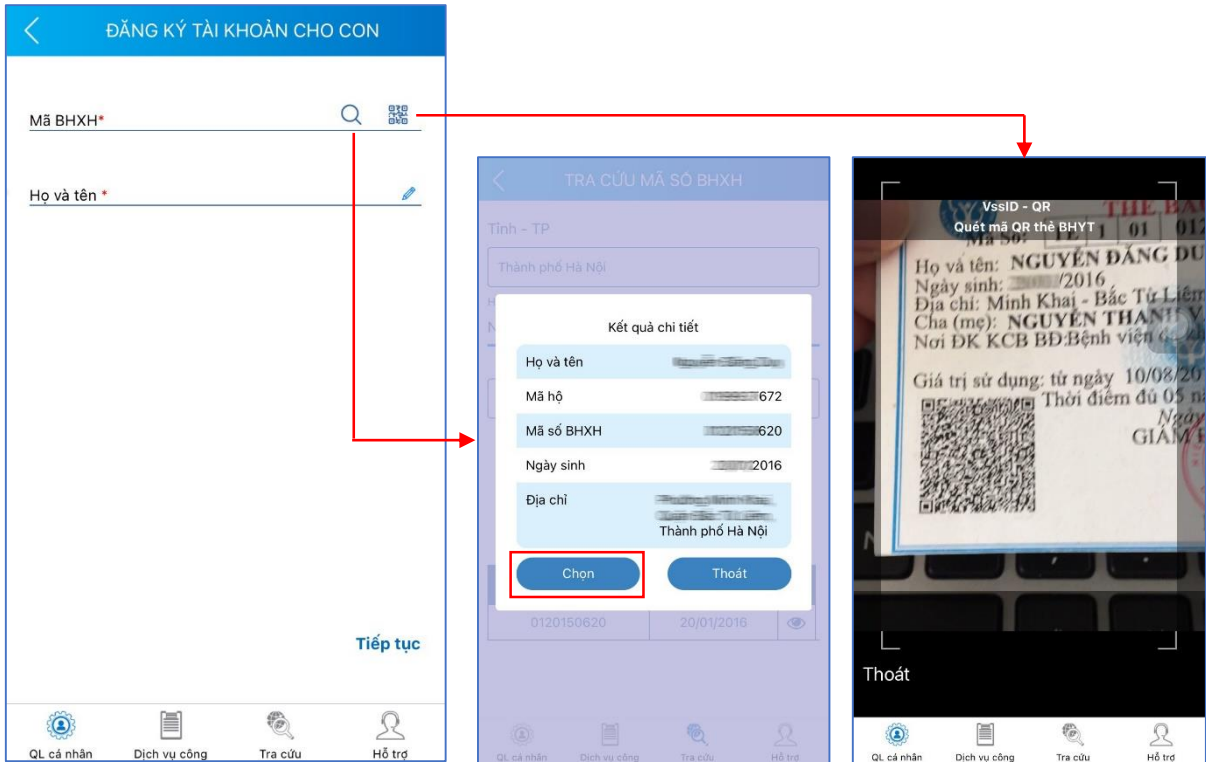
ĐĂNG KÝ TÀI KHOẢN CHO CON

Mã BHXH*

Họ và tên *

Tiếp tục

QL cá nhân
Dịch vụ công
Tra cứu
Hỗ trợ

TRA CỨU MÃ SỐ BHXH

Tỉnh - TP

Thành phố Hà Nội

Kết quả chi tiết

| Họ và tên | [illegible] |
|---|---|
| Mã hộ | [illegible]672 |
| Mã số BHXH | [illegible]620 |
| Ngày sinh | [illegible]2016 |
| Địa chỉ | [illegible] Thành phố Hà Nội |

Chọn
Thoát

0120150620
20/01/2016

QL cá nhân
Dịch vụ công
Tra cứu
Hỗ trợ

VssID - QR
Quét mã QR thẻ BHYT

THẺ BẢ
Mã số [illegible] 11 01 012
Họ và tên: NGUYỄN ĐĂNG DU
Ngày sinh: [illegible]/2016
Địa chỉ: Minh Khai - Bắc Từ Liêm
Cha (mẹ): NGUYỄN THANH V
Nơi ĐK KCB BĐ:Bệnh viện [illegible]
Giá trị sử dụng: từ ngày 10/08/20
Thời điểm đủ 05 nă
Ngày
GIÁM Đ

Thoát

QL cá nhân
Dịch vụ công
Tra cứu
Hỗ trợ